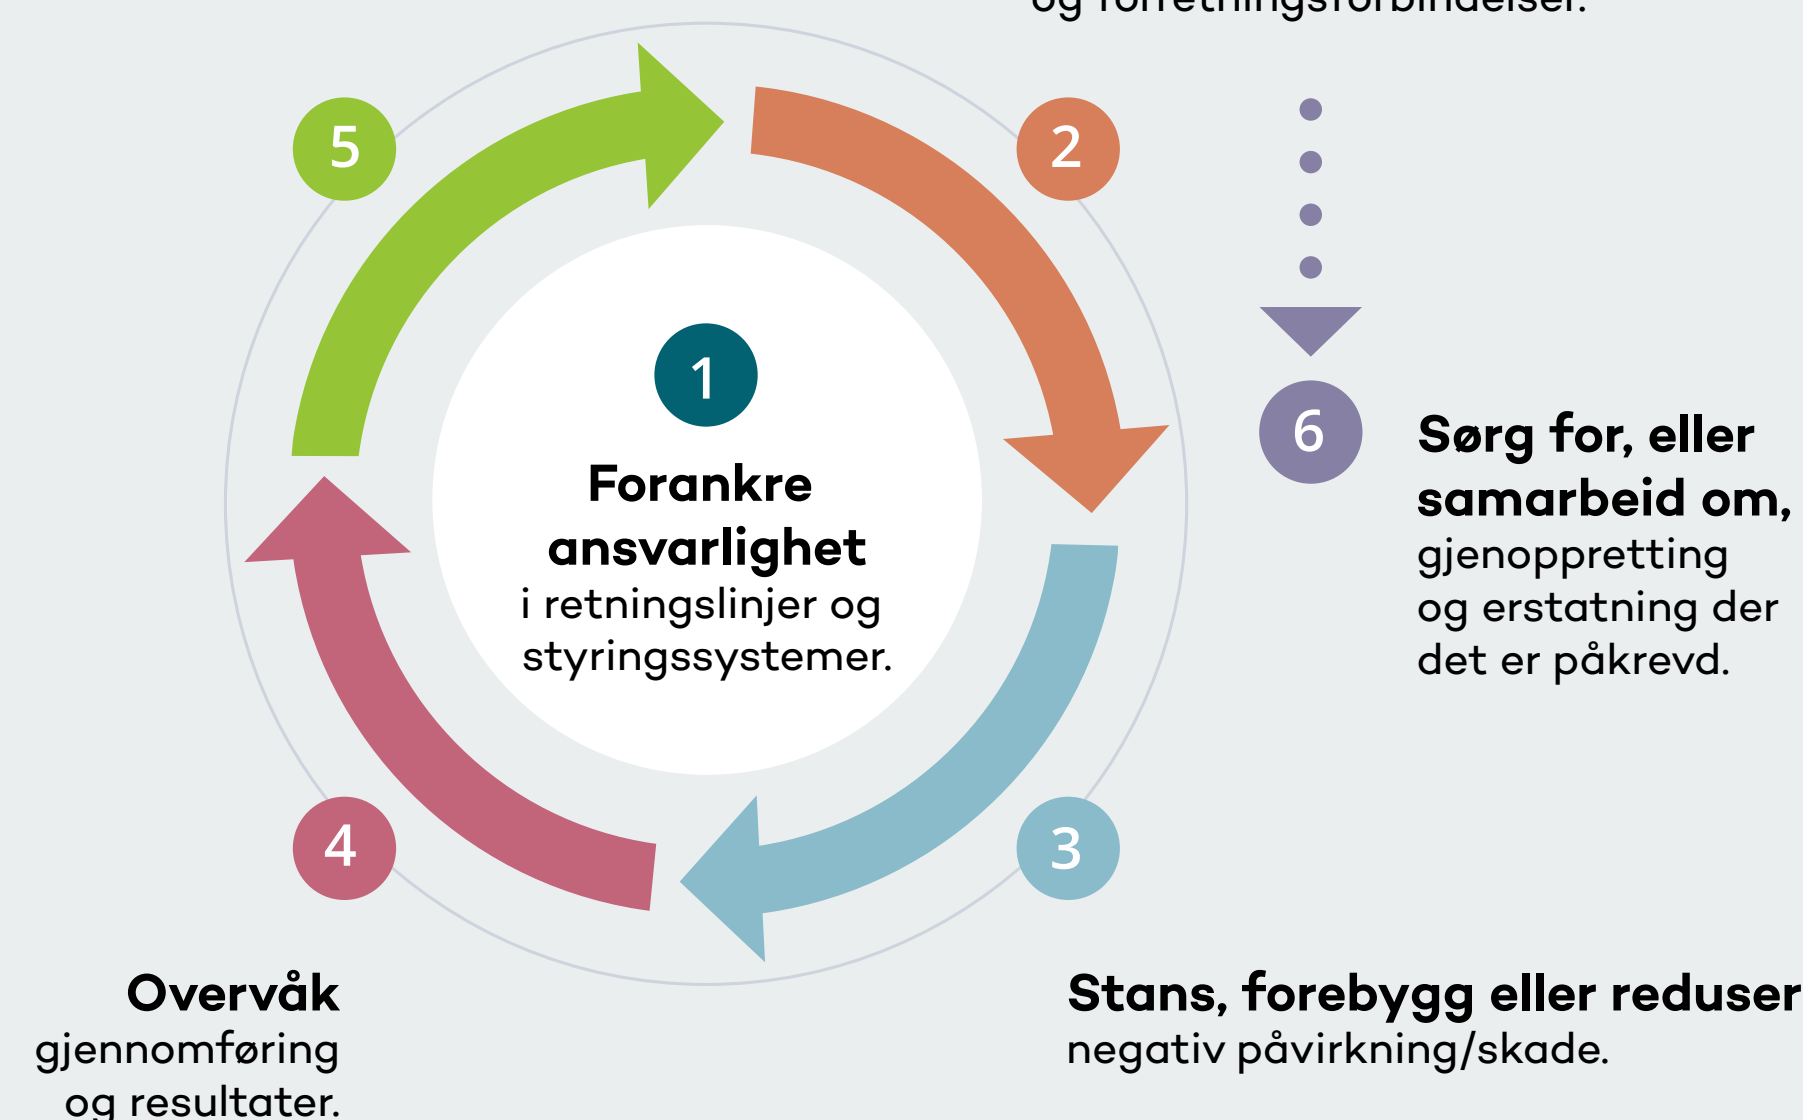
og forretningsforbindelser.

5

2

1

Forankre ansvarlighet i retningslinjer og styringssystemer.

6

Sørg for, eller samarbeid om, gjenoppretting og erstatning der det er påkrevd.

4

3

Overvåk gjennomføring og resultater.

Stans, forebygg eller reduser negativ påvirkning/skade.